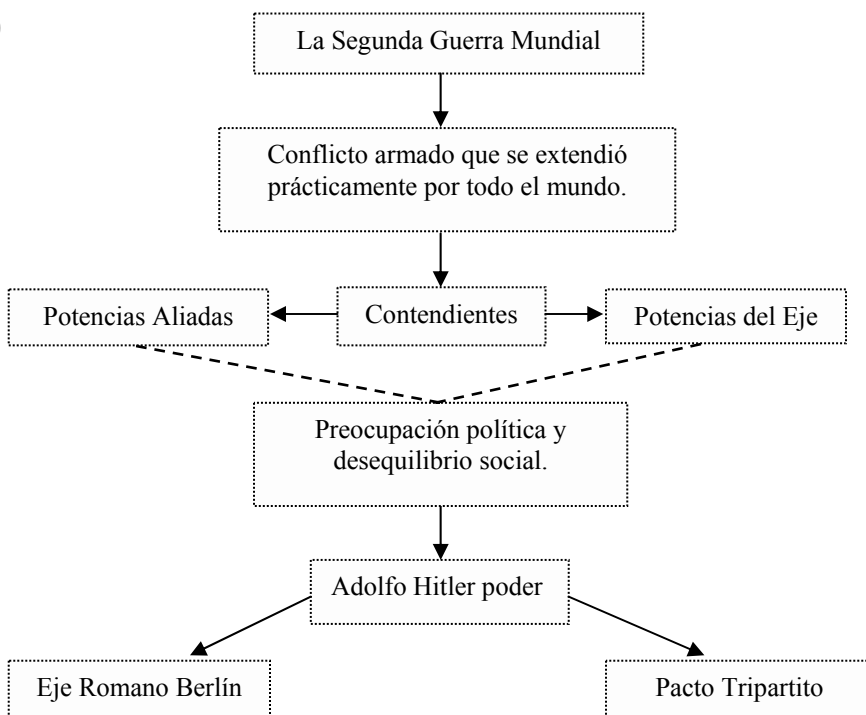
La Segunda Guerra Mundial

Conflicto armado que se extendió prácticamente por todo el mundo.

Potencias Aliadas

Contendientes

Potencias del Eje

Preocupación política y desequilibrio social.

Adolfo Hitler poder

Eje Romano Berlín

Pacto Tripartito